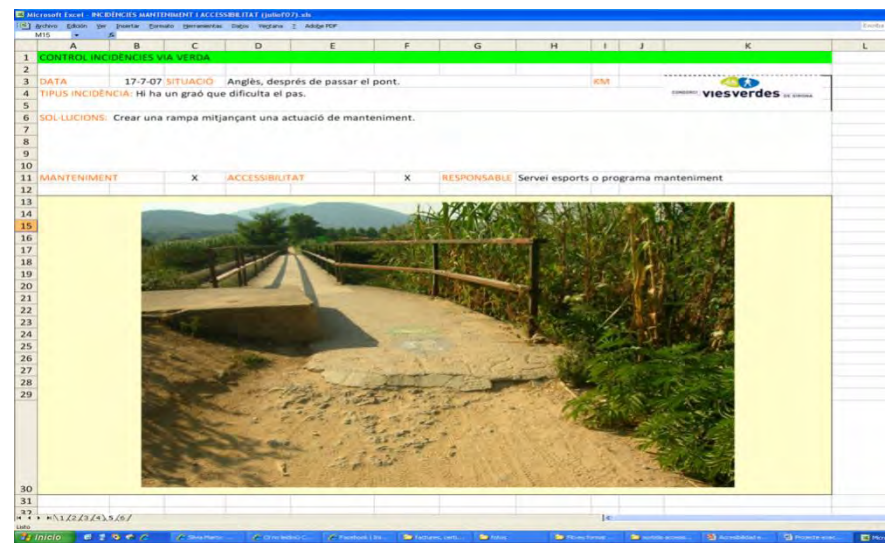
Microsoft Excel - INCIDÈNCIES MANTENIMENT I ACCESSIBILITAT (juliol07).xls

Archivo Edición Ver Insertar Formato Herramientas Datos Ventana ? Adobe PDF

M15

| | A | B | C | D | E | F | G | H | I | J | K | L |
|---|---|---|---|---|---|---|---|---|---|---|---|---|
| 1 | CONTROL INCIDÈNCIES VIA VERDA | | | | | | | | | | | |
| 2 | | | | | | | | | | | | |
| 3 | DATA | 17-7-07 | SITUACIÓ | Anglès, després de passar el pont. | | | | | KM | | | |
| 4 | TIPUS INCIDÈNCIA: | Hi ha un graó que dificulta el pas. | | | | | | | | | | |
| 5 | | | | | | | | | | | | |
| 6 | SOL·LUCIONS: | Crear una rampa mitjançant una actuació de manteniment. | | | | | | | | | | |
| 11 | MANTENIMENT | | X | ACCESSIBILITAT | | X | RESPONSABLE | Servei esports o programa manteniment | | | | |

viesverdes DE GIRONA

1 / 2 / 3 / 4 \ 5 / 6 / 7

Listo

Inicio